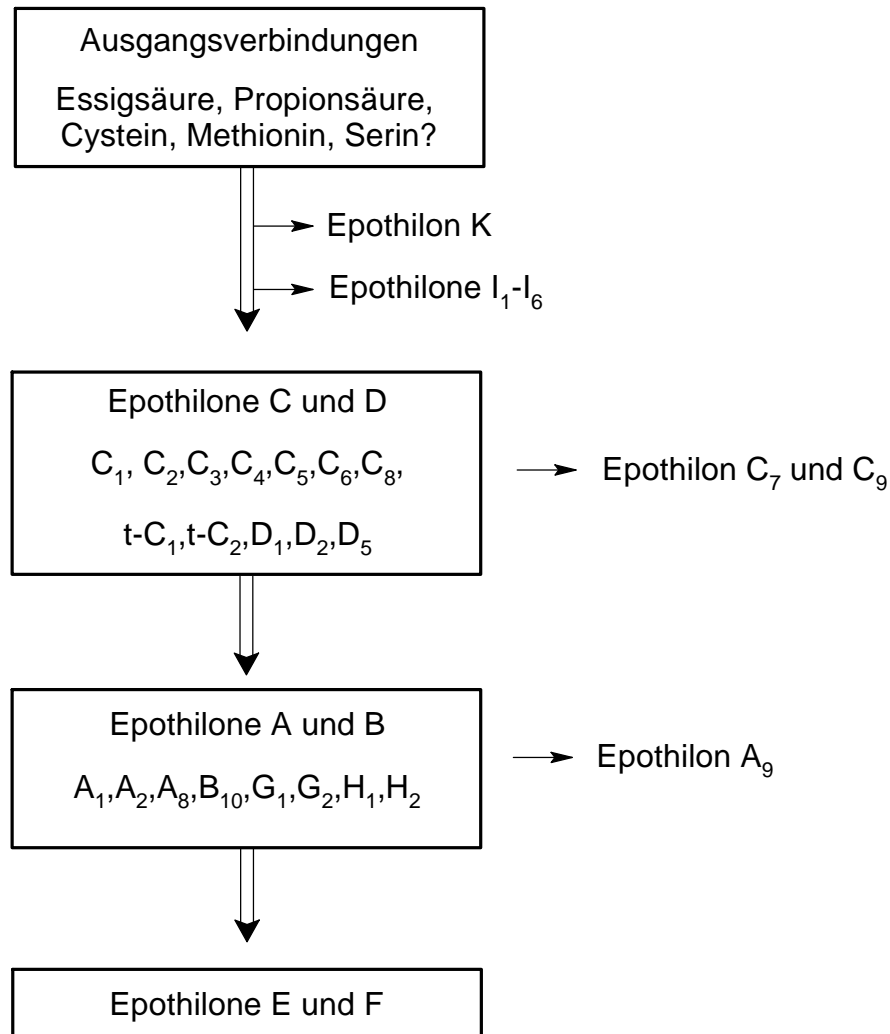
Ausgangsverbindungen

Essigsäure, Propionsäure, Cystein, Methionin, Serin?

Epothilon K

Epothilone $I_1$-$I_6$

Epothilone C und D

$C_1$, $C_2$,$C_3$,$C_4$,$C_5$,$C_6$,$C_8$,

t-$C_1$,t-$C_2$,$D_1$,$D_2$,$D_5$

Epothilon $C_7$ und $C_9$

Epothilone A und B

$A_1$,$A_2$,$A_8$,$B_{10}$,$G_1$,$G_2$,$H_1$,$H_2$

Epothilon $A_9$

Epothilone E und F